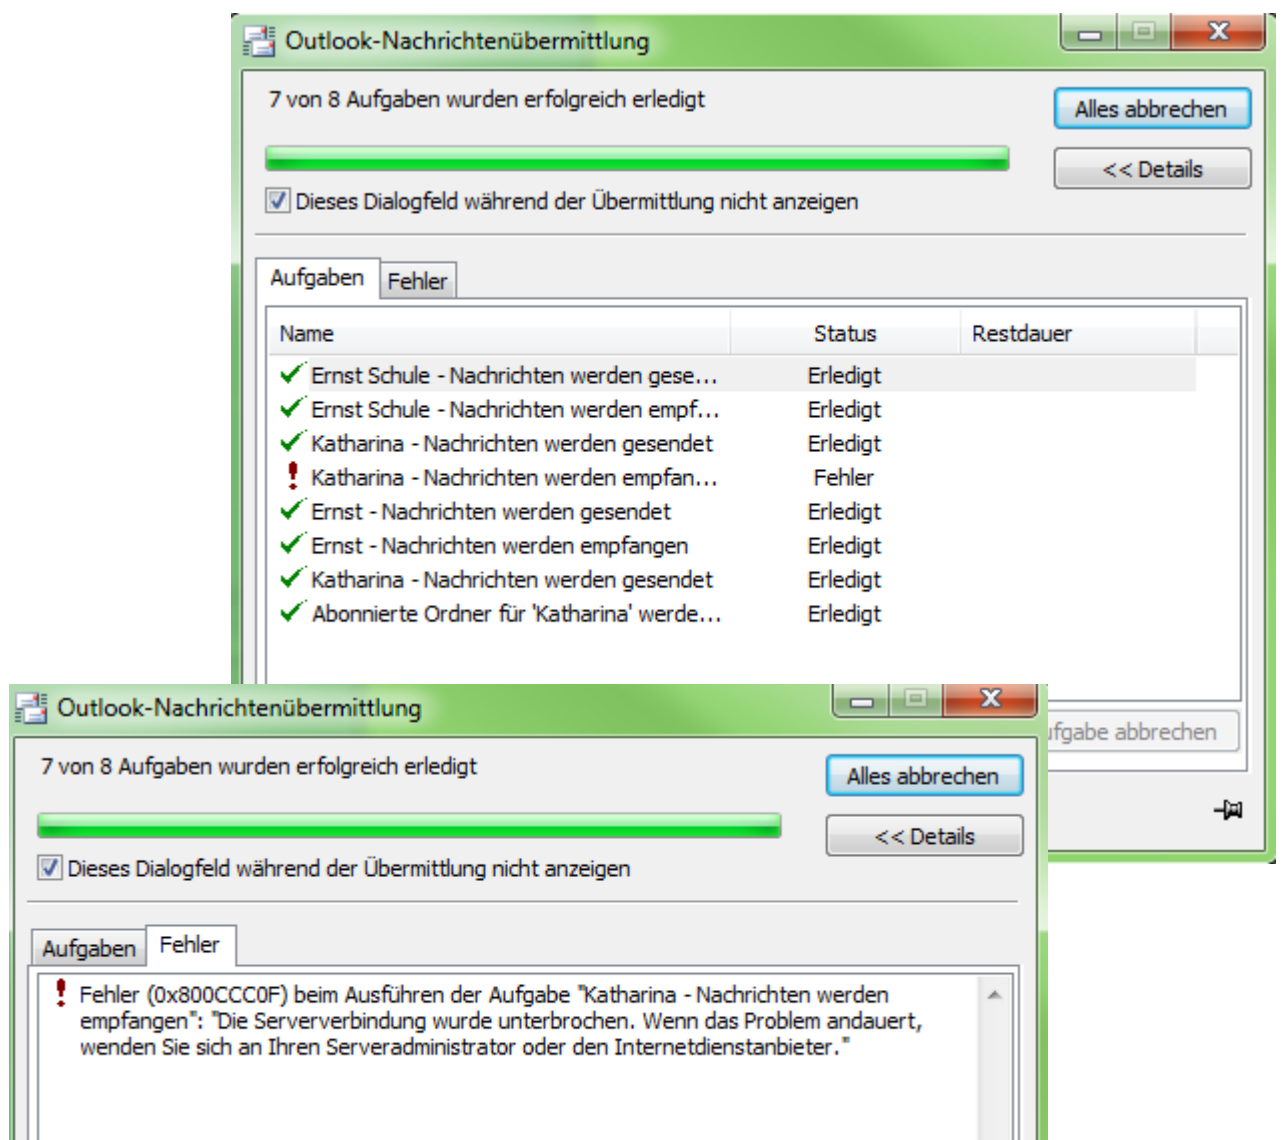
Outlook-Nachrichtenübermittlung

7 von 8 Aufgaben wurden erfolgreich erledigt

Alles abbrechen

<< Details

Dieses Dialogfeld während der Übermittlung nicht anzeigen

Aufgaben | Fehler

| Name | Status | Restdauer |
|---|---|---|
| Ernst Schule - Nachrichten werden gese... | Erledigt | |
| Ernst Schule - Nachrichten werden empf... | Erledigt | |
| Katharina - Nachrichten werden gesendet | Erledigt | |
| Katharina - Nachrichten werden empfan... | Fehler | |
| Ernst - Nachrichten werden gesendet | Erledigt | |
| Ernst - Nachrichten werden empfangen | Erledigt | |
| Katharina - Nachrichten werden gesendet | Erledigt | |
| Abonnierte Ordner für 'Katharina' werde... | Erledigt | |

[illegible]fgabe abbrechen

Outlook-Nachrichtenübermittlung

7 von 8 Aufgaben wurden erfolgreich erledigt

Alles abbrechen

<< Details

Dieses Dialogfeld während der Übermittlung nicht anzeigen

Aufgaben | Fehler

Fehler (0x800CCC0F) beim Ausführen der Aufgabe "Katharina - Nachrichten werden empfangen": "Die Serververbindung wurde unterbrochen. Wenn das Problem andauert, wenden Sie sich an Ihren Serveradministrator oder den Internetdienstanbieter."